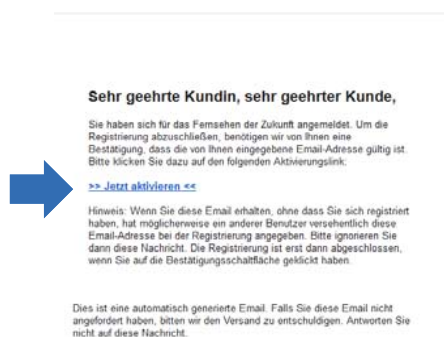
Sehr geehrte Kundin, sehr geehrter Kunde,

Sie haben sich für das Fernsehen der Zukunft angemeldet. Um die Registrierung abzuschließen, benötigen wir von Ihnen eine Bestätigung, dass die von Ihnen eingegebene Email-Adresse gültig ist. Bitte klicken Sie dazu auf den folgenden Aktivierungslink:

>> Jetzt aktivieren <<

Hinweis: Wenn Sie diese Email erhalten, ohne dass Sie sich registriert haben, hat möglicherweise ein anderer Benutzer versehentlich diese Email-Adresse bei der Registrierung angegeben. Bitte ignorieren Sie dann diese Nachricht. Die Registrierung ist erst dann abgeschlossen, wenn Sie auf die Bestätigungsschaltfläche geklickt haben.

Dies ist eine automatisch generierte Email. Falls Sie diese Email nicht angefordert haben, bitten wir den Versand zu entschuldigen. Antworten Sie nicht auf diese Nachricht.